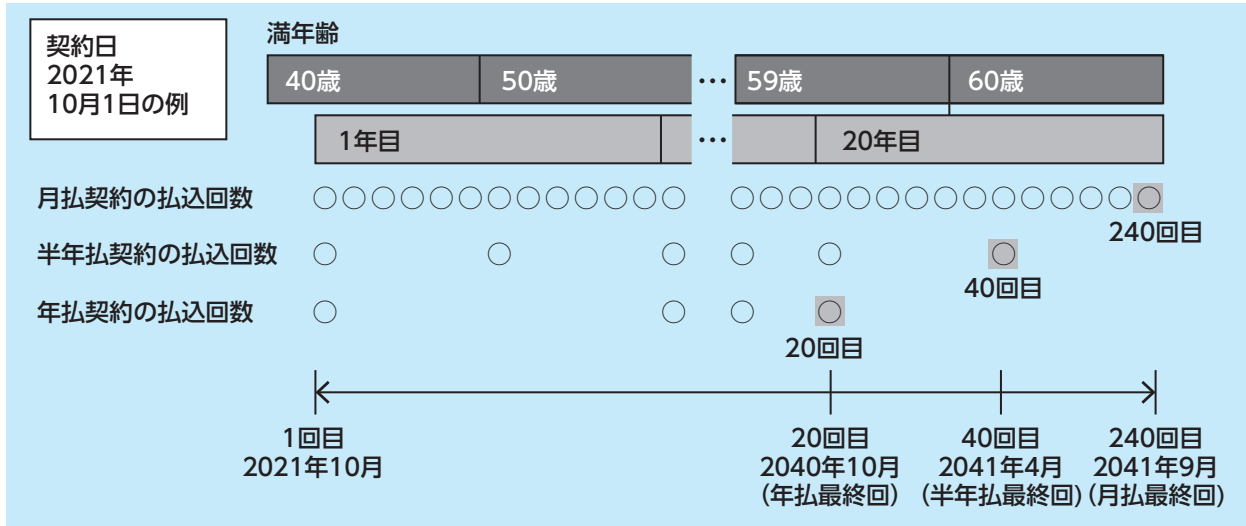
契約日
2021年
10月1日の例

満年齢

40歳　50歳　…　59歳　60歳

1年目　…　20年目

月払契約の払込回数　○○○○○○○○○○○○○　○○○○○○○○○○○○○○
240回目

半年払契約の払込回数　○　○　○　○　○　○
40回目

年払契約の払込回数　○　○　○　○
20回目

1回目
2021年10月

20回目
2040年10月
(年払最終回)

40回目
2041年4月
(半年払最終回)

240回目
2041年9月
(月払最終回)